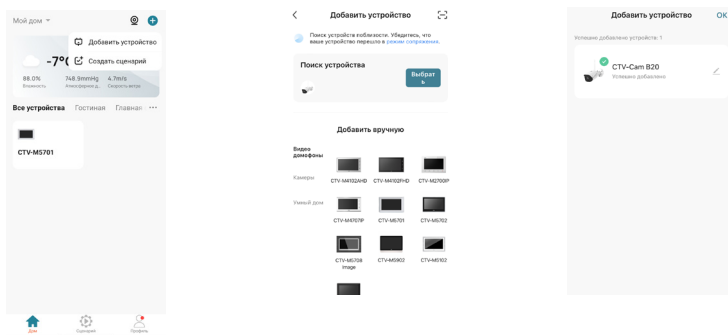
Мой дом

Добавить устройство
Создать сценарий

-7°C
88.0% Влажность
748.9mmHg Атмосферное д.
4.7m/s Скорость ветра

Все устройства Гостиная Главная ···

CTV-M5701

Дом Сценарий Профиль

Добавить устройство

Поиск устройства поблизости. Убедитесь, что ваше устройство перешло в режим сопряжения.

Поиск устройства
Выбрать

Добавить вручную

Видео домофоны
Камеры
Умный дом

CTV-M4102AHD CTV-M4102FHD CTV-M2700IP
CTV-M4701IP CTV-M5701 CTV-M5702
CTV-M5708 Image CTV-M5902 CTV-M5102

Добавить устройство OK
Успешно добавлено устройств: 1
CTV-Cam B20
Успешно добавлено